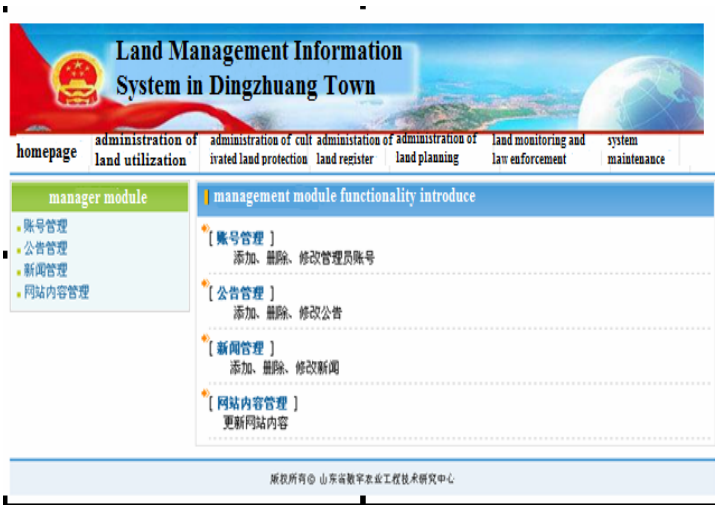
Land Management Information System in Dingzhuang Town

homepage
administration of land utilization
administration of cultivated land protection
administration of land register
administration of land planning
land monitoring and law enforcement
system maintenance

manager module
账号管理
公告管理
新闻管理
网站内容管理

management module functionality introduce

[ 账号管理 ]
添加、删除、修改管理员账号

[ 公告管理 ]
添加、删除、修改公告

[ 新闻管理 ]
添加、删除、修改新闻

[ 网站内容管理 ]
更新网站内容

版权所有© 山东省数字农业工程技术研究中心